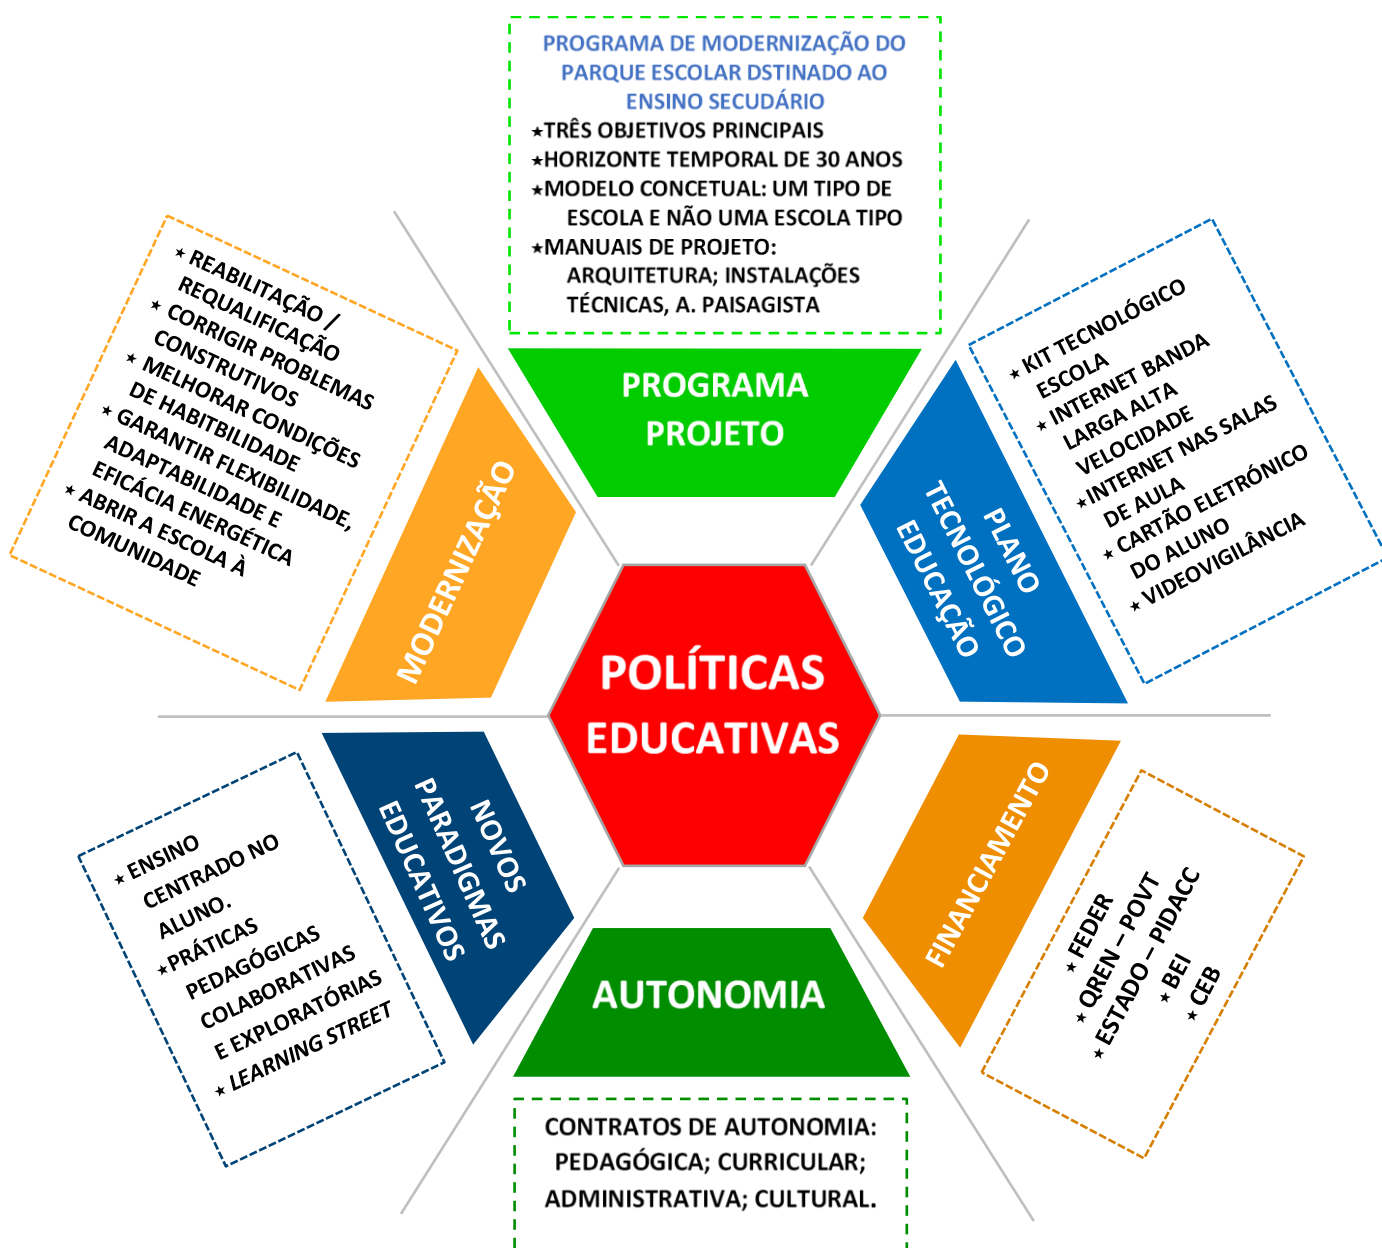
PROGRAMA DE MODERNIZAÇÃO DO PARQUE ESCOLAR DSTINADO AO ENSINO SECUDÁRIO

⋆TRÊS OBJETIVOS PRINCIPAIS
⋆HORIZONTE TEMPORAL DE 30 ANOS
⋆MODELO CONCETUAL: UM TIPO DE ESCOLA E NÃO UMA ESCOLA TIPO
⋆MANUAIS DE PROJETO: ARQUITETURA; INSTALAÇÕES TÉCNICAS, A. PAISAGISTA

PROGRAMA PROJETO

⋆ REABILITAÇÃO / REQUALIFICAÇÃO
⋆ CORRIGIR PROBLEMAS CONSTRUTIVOS
⋆ MELHORAR CONDIÇÕES DE HABITBILIDADE
⋆ GARANTIR FLEXIBILIDADE, ADAPTABILIDADE E EFICÁCIA ENERGÉTICA
⋆ ABRIR A ESCOLA À COMUNIDADE

MODERNIZAÇÃO

⋆ KIT TECNOLÓGICO ESCOLA
⋆ INTERNET BANDA LARGA ALTA VELOCIDADE
⋆ INTERNET NAS SALAS DE AULA
⋆ CARTÃO ELETRÓNICO DO ALUNO
⋆ VIDEOVIGILÂNCIA

PLANO TECNOLÓGICO EDUCAÇÃO

POLÍTICAS EDUCATIVAS

NOVOS PARADIGMAS EDUCATIVOS

⋆ ENSINO CENTRADO NO ALUNO.
⋆ PRÁTICAS PEDAGÓGICAS COLABORATIVAS E EXPLORATÓRIAS
⋆ LEARNING STREET

FINANCIAMENTO

⋆ FEDER
⋆ QREN – POVT
⋆ ESTADO – PIDACC
⋆ BEI
⋆ CEB

AUTONOMIA

CONTRATOS DE AUTONOMIA: PEDAGÓGICA; CURRICULAR; ADMINISTRATIVA; CULTURAL.